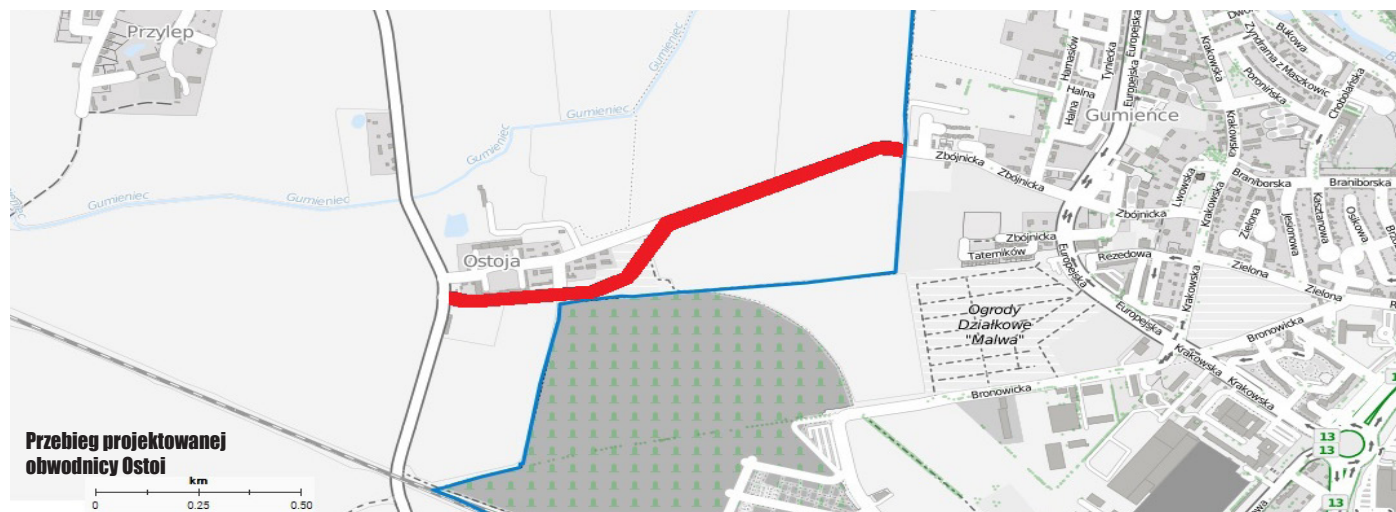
Przylep

Gumieniec

Gumieniec

Gumieniec

Gumieniec

Ostoja

Gumience

Hamasów

Halna

Tyniecka

Europejska

Krakowska

Bukowa

Zyndrama z Maszkowic

Poronińska

Chochołowska

Zbójnicka

Zbójnicka

Zbójnicka

Lwowska

Braniborska

Braniborska

Zielona

Jesionowa

Kasztanowa

Osikowa

Zbójnicka

Tatemików

Rezedowa

Zielona

Zielona

Ogrody Działkowe "Malwa"

Europejska

Bronowicka

Krakowska

Krakowska

Bronowicka

13

13

13

Przebieg projektowanej obwodnicy Ostoi

km

0 0.25 0.50